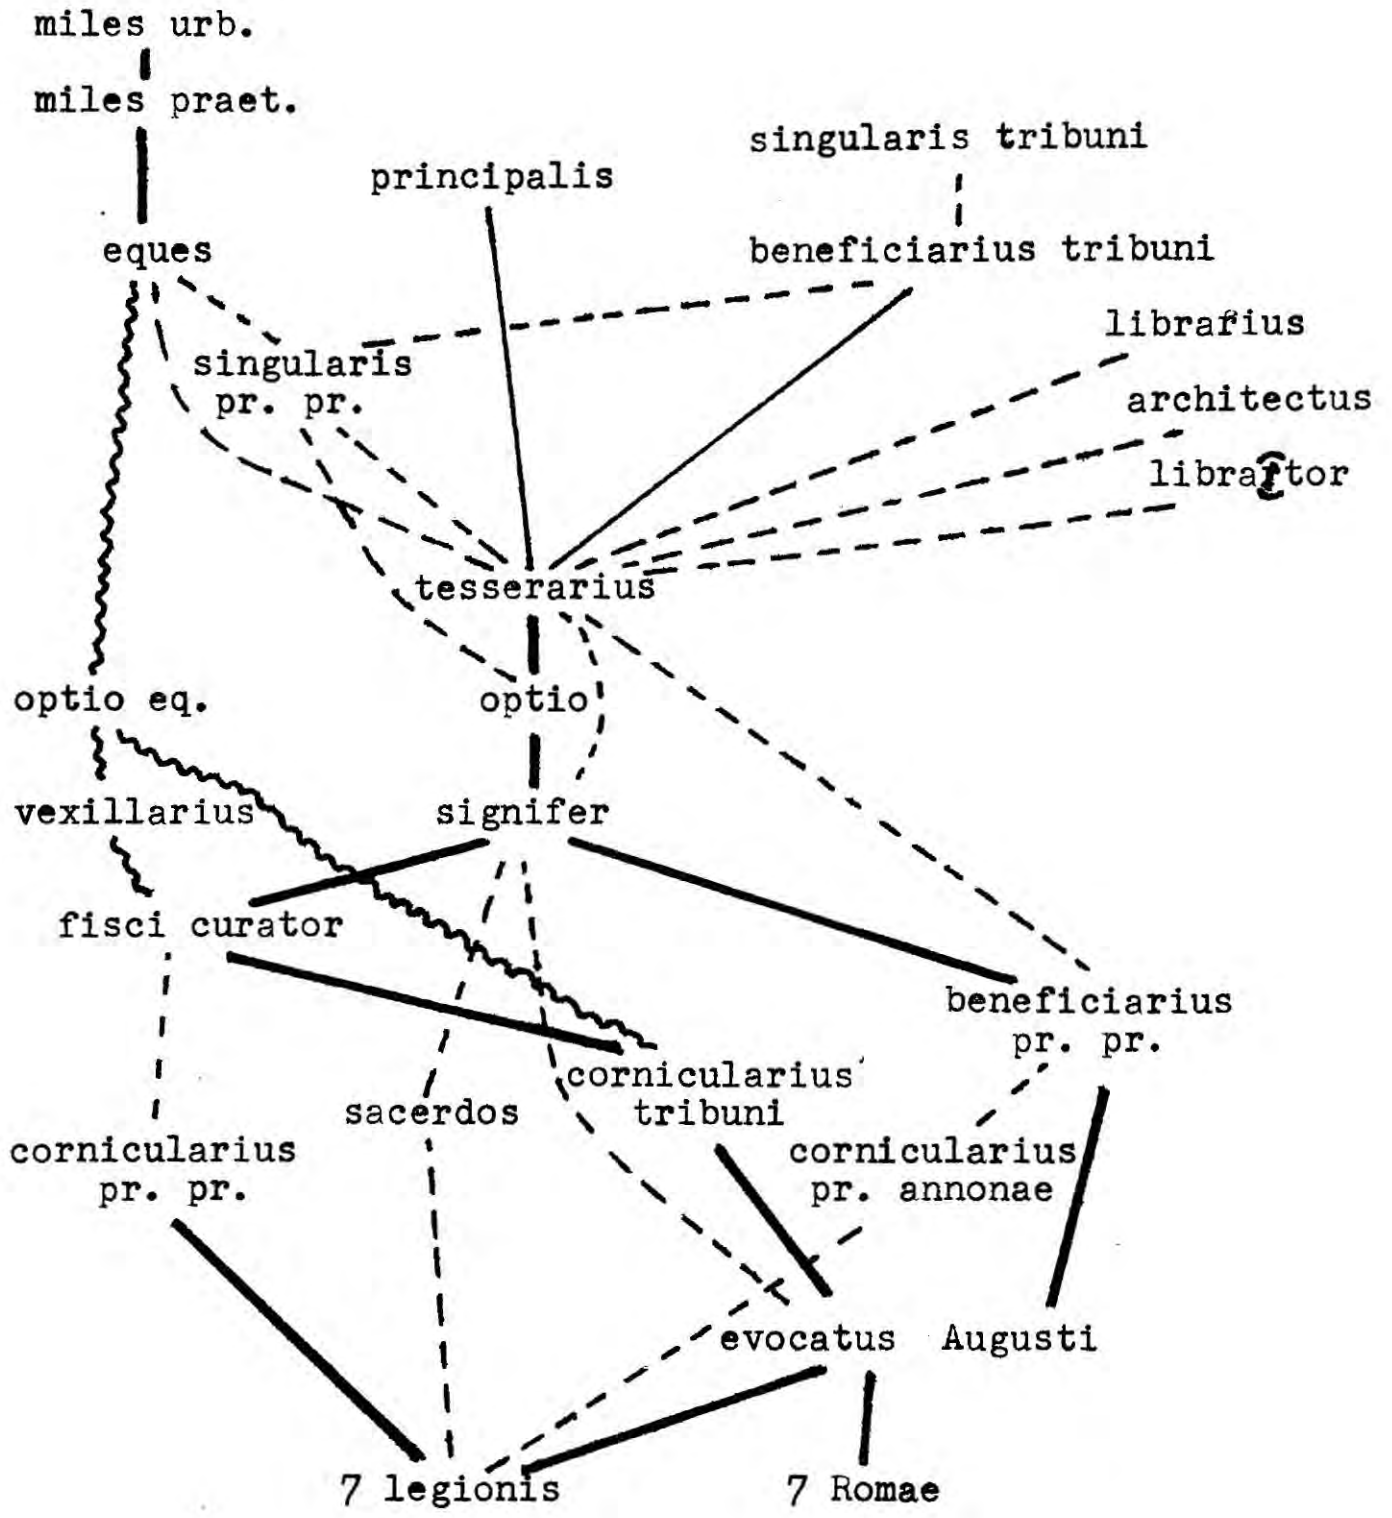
miles urb.
miles praet.
principalis
singularis tribuni
beneficiarius tribuni
eques
librarius
singularis pr. pr.
architectus
librator
tesserarius
optio eq.
optio
vexillarius
signifer
fisci curator
beneficiarius pr. pr.
cornicularius tribuni
sacerdos
cornicularius pr. pr.
cornicularius pr. annonae
evocatus Augusti
7 legionis
7 Romae